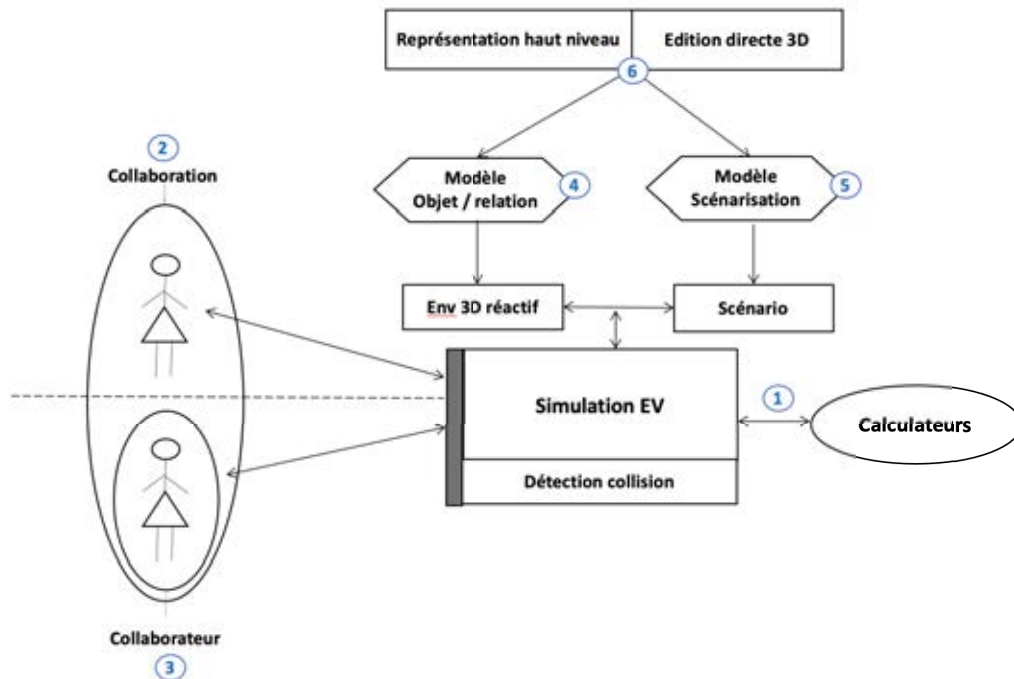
Représentation haut niveau | Edition directe 3D

6

2
Collaboration

Modèle Objet / relation
4

Modèle Scénarisation
5

Env 3D réactif

Scénario

Simulation EV

1

Calculateurs

Détection collision

Collaborateur
3